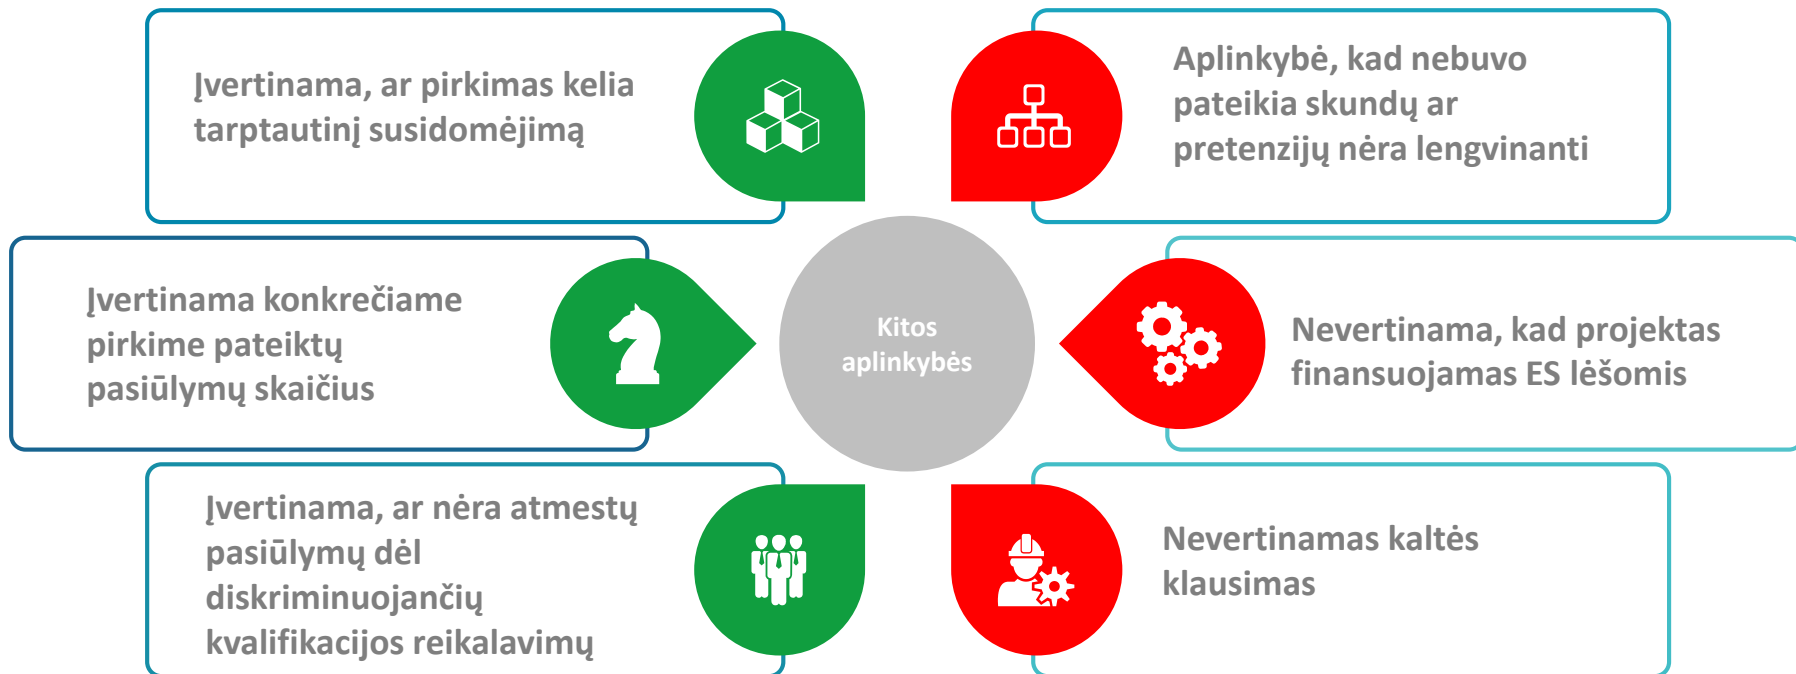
Įvertinama, ar pirkimas kelia tarptautinį susidomėjimą

Aplinkybė, kad nebuvo pateikia skundų ar pretenzijų nėra lengvinanti

Įvertinama konkrečiame pirkime pateiktų pasiūlymų skaičius

Kitos aplinkybės

Nevertinama, kad projektas finansuojamas ES lėšomis

Įvertinama, ar nėra atmestų pasiūlymų dėl diskriminuojančių kvalifikacijos reikalavimų

Nevertinamas kaltės klausimas